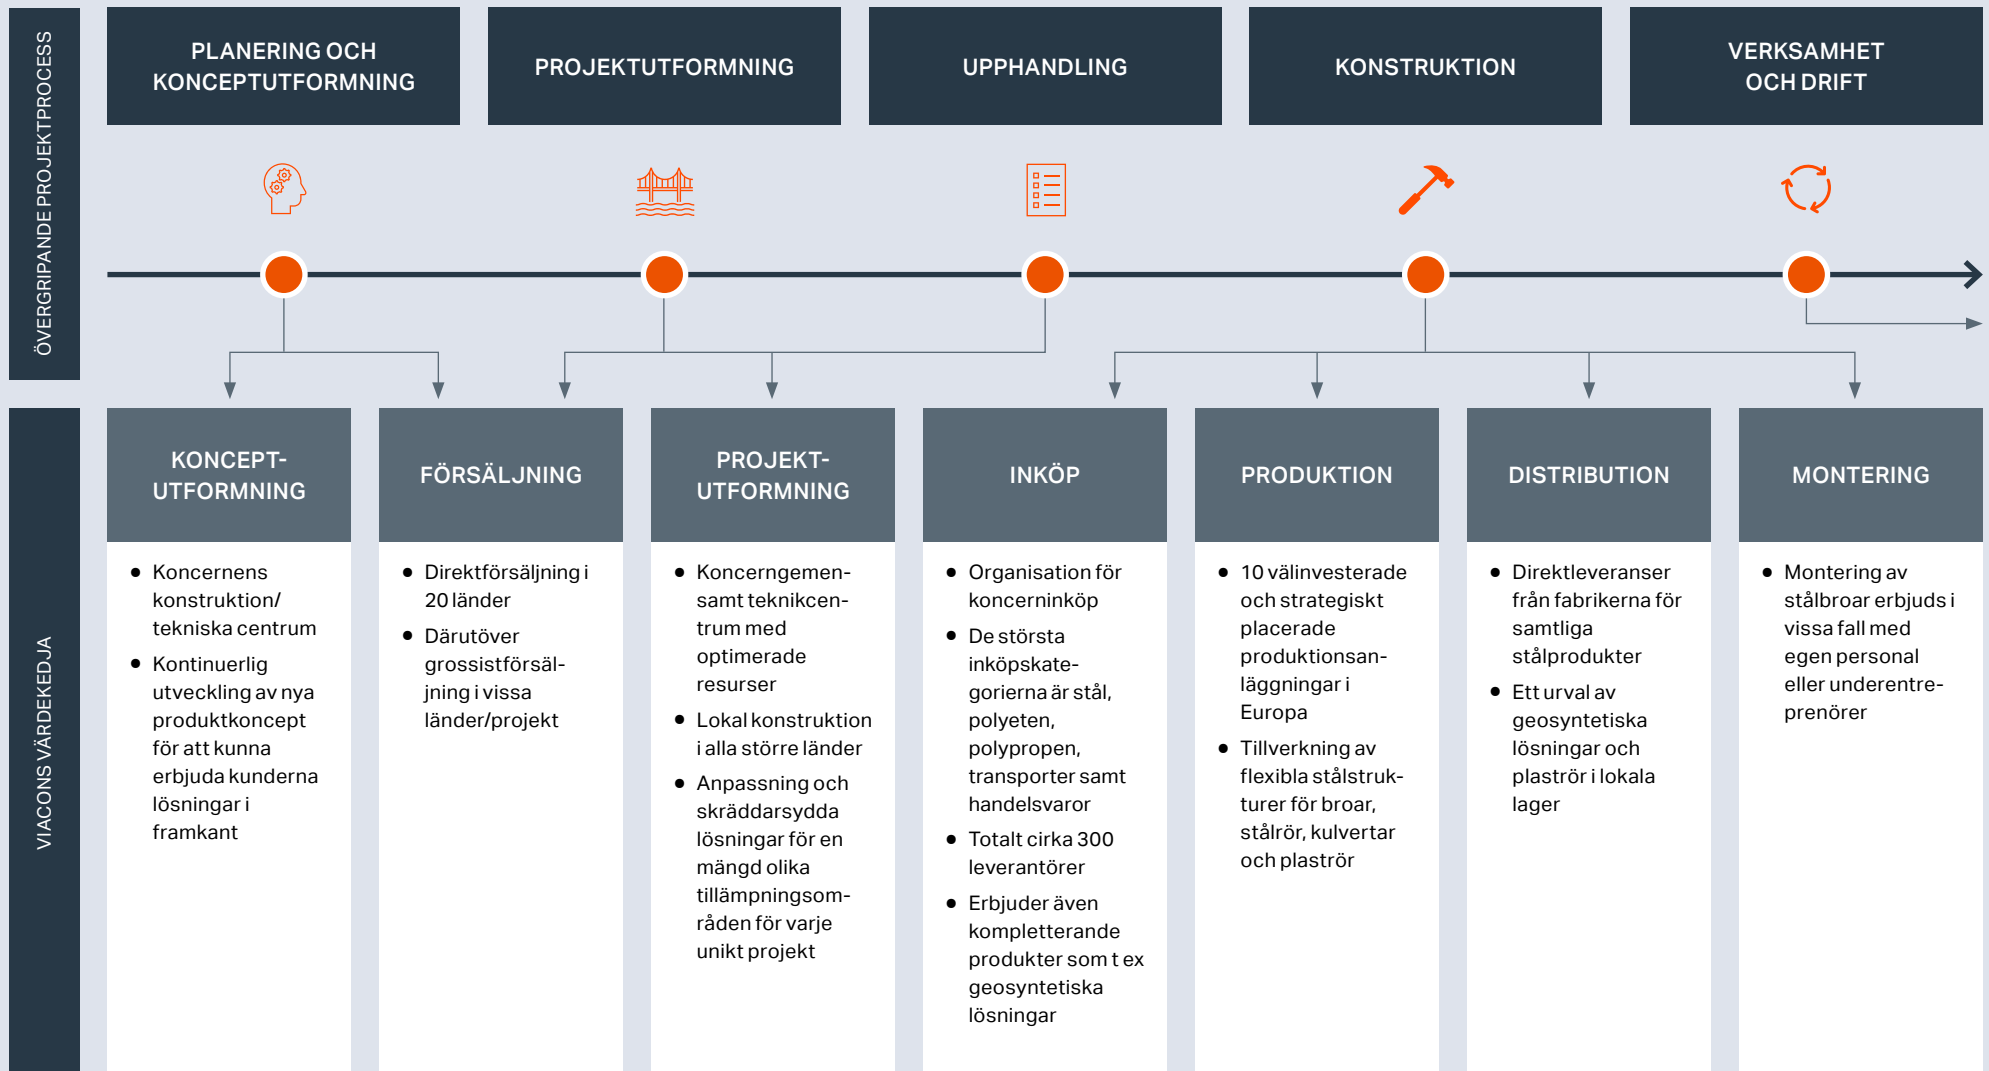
ÖVERGRIPANDE PROJEKTPROCESS

PLANERING OCH KONCEPTUTFORMNING

PROJEKTUTFORMNING

UPPHANDLING

KONSTRUKTION

VERKSAMHET OCH DRIFT

VIACONS VÄRDEKEDJA

KONCEPT-UTFORMNING

- Koncernens konstruktion/ tekniska centrum
- Kontinuerlig utveckling av nya produktkoncept för att kunna erbjuda kunderna lösningar i framkant

FÖRSÄLJNING

- Direktförsäljning i 20 länder
- Därutöver grossistförsäljning i vissa länder/projekt

PROJEKT-UTFORMNING

- Koncerngemensamt teknikcentrum med optimerade resurser
- Lokal konstruktion i alla större länder
- Anpassning och skräddarsydda lösningar för en mängd olika tillämpningsområden för varje unikt projekt

INKÖP

- Organisation för koncerninköp
- De största inköpskategorierna är stål, polyeten, polypropen, transporter samt handelsvaror
- Totalt cirka 300 leverantörer
- Erbjuder även kompletterande produkter som t ex geosyntetiska lösningar

PRODUKTION

- 10 välinvesterade och strategiskt placerade produktionsanläggningar i Europa
- Tillverkning av flexibla stålstrukturer för broar, stålrör, kulvertar och plaströr

DISTRIBUTION

- Direktleveranser från fabrikerna för samtliga stålprodukter
- Ett urval av geosyntetiska lösningar och plaströr i lokala lager

MONTERING

- Montering av stålbroar erbjuds i vissa fall med egen personal eller underentreprenörer